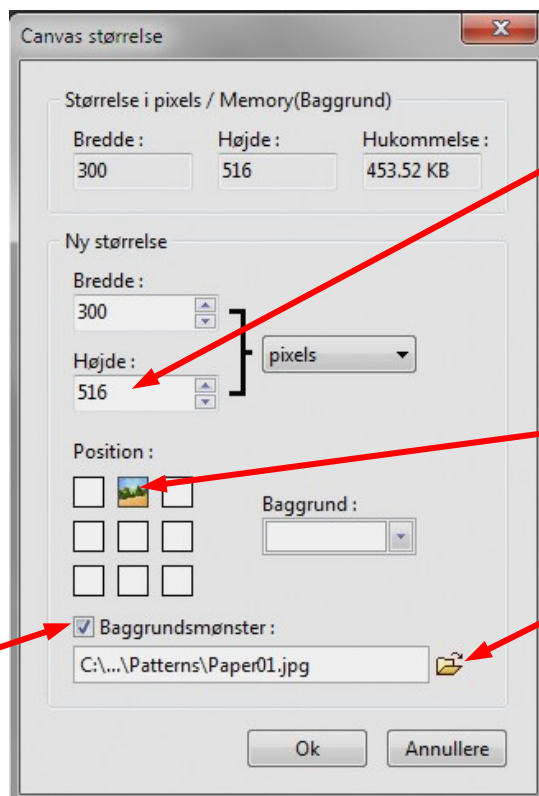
Canvas størrelse

Størrelse i pixels / Memory(Baggrund)

Bredde :
300

Højde :
516

Hukommelse :
453.52 KB

Ny størrelse

Bredde :
300

Højde :
516

pixels

Position :

Baggrund :

Baggrundsmønster :

C:\...\Patterns\Paper01.jpg

Ok

Annullere